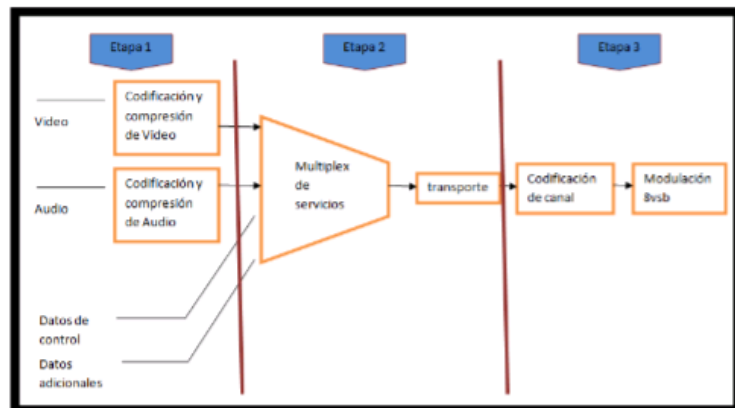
Etapa 1

Etapa 2

Etapa 3

Video

Codificación y compresión de Video

Audio

Codificación y compresión de Audio

Multiplex de servicios

transporte

Codificación de canal

Modulación 8vsb

Datos de control

Datos adicionales